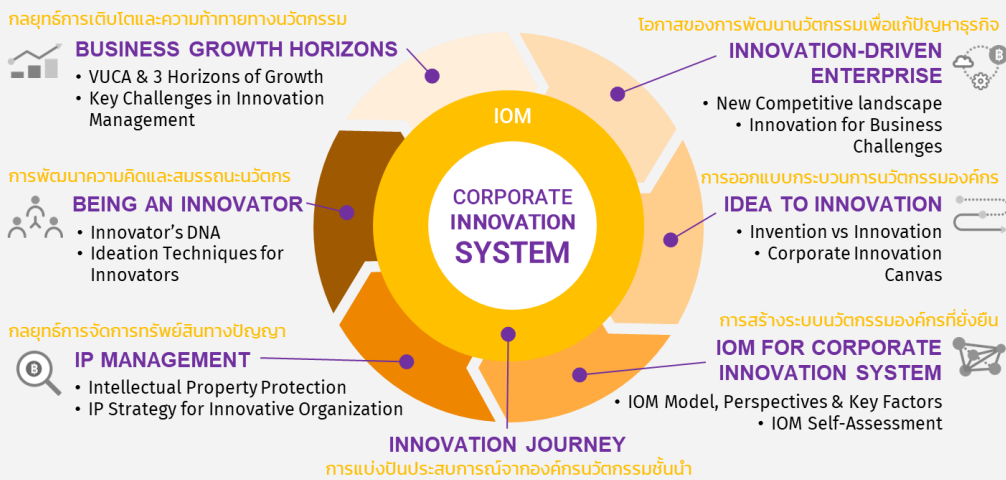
กลยุทธ์การเติบโตและความท้าทายทางนวัตกรรม

BUSINESS GROWTH HORIZONS

• VUCA & 3 Horizons of Growth
• Key Challenges in Innovation Management

โอกาสของการพัฒนานวัตกรรมเพื่อแก้ปัญหาธุรกิจ

INNOVATION-DRIVEN ENTERPRISE

• New Competitive landscape
• Innovation for Business Challenges

การพัฒนาความคิดและสมรรถนะนวัตกร

BEING AN INNOVATOR

• Innovator's DNA
• Ideation Techniques for Innovators

IOM

CORPORATE INNOVATION SYSTEM

การออกแบบกระบวนการนวัตกรรมองค์กร

IDEA TO INNOVATION

• Invention vs Innovation
• Corporate Innovation Canvas

กลยุทธ์การจัดการทรัพย์สินทางปัญญา

IP MANAGEMENT

• Intellectual Property Protection
• IP Strategy for Innovative Organization

การสร้างระบบนวัตกรรมองค์กรที่ยั่งยืน

IOM FOR CORPORATE INNOVATION SYSTEM

• IOM Model, Perspectives & Key Factors
• IOM Self-Assessment

INNOVATION JOURNEY

การแบ่งปันประสบการณ์จากองค์กรนวัตกรรมชั้นนำ